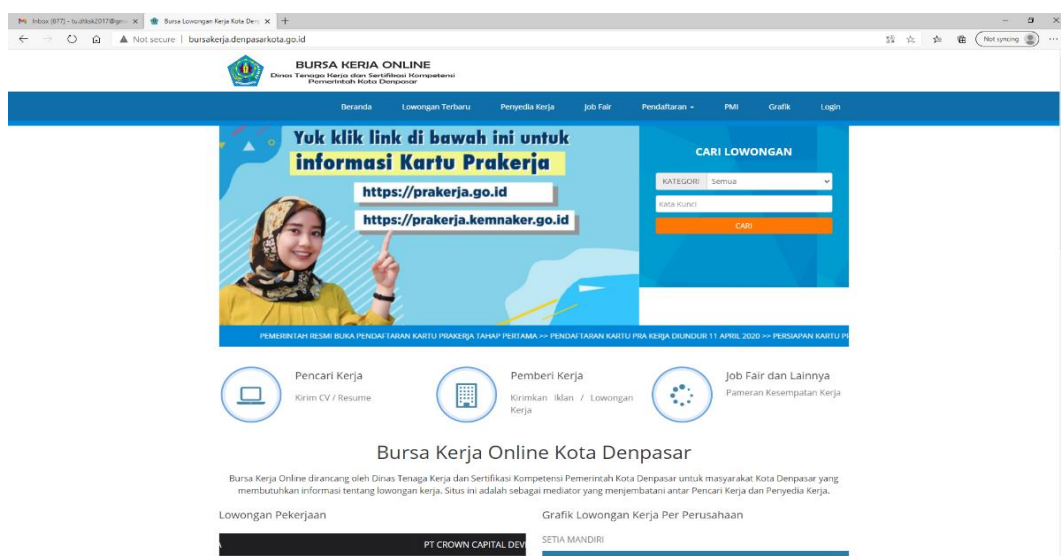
Inbox (877) - tu.dtlok2017@gm ×
Bursa Lowongan Kerja Kota Den ×
+

Not secure | bursakerja.denpasarkota.go.id

Not syncing

BURSA KERJA ONLINE
Dinas Tenaga Kerja dan Sertifikasi Kompetensi
Pemerintah Kota Denpasar

Beranda Lowongan Terbaru Penyedia Kerja Job Fair Pendaftaran PMI Grafik Login

Yuk klik link di bawah ini untuk
informasi Kartu Prakerja
https://prakerja.go.id
https://prakerja.kemnaker.go.id

CARI LOWONGAN
KATEGORI Semua
Kata Kunci
CARI

PEMERINTAH RESMI BUKA PENDAFTARAN KARTU PRAKERJA TAHAP PERTAMA >> PENDAFTARAN KARTU PRA KERJA DIUNDUR 11 APRIL 2020 >> PERSIAPAN KARTU P

Pencari Kerja
Kirim CV / Resume

Pemberi Kerja
Kirimkan Iklan / Lowongan Kerja

Job Fair dan Lainnya
Pameran Kesempatan Kerja

Bursa Kerja Online Kota Denpasar

Bursa Kerja Online dirancang oleh Dinas Tenaga Kerja dan Sertifikasi Kompetensi Pemerintah Kota Denpasar untuk masyarakat Kota Denpasar yang membutuhkan informasi tentang lowongan kerja. Situs ini adalah sebagai mediator yang menjembatani antar Pencari Kerja dan Penyedia Kerja.

Lowongan Pekerjaan

PT CROWN CAPITAL DEV

Grafik Lowongan Kerja Per Perusahaan

SETIA MANDIRI